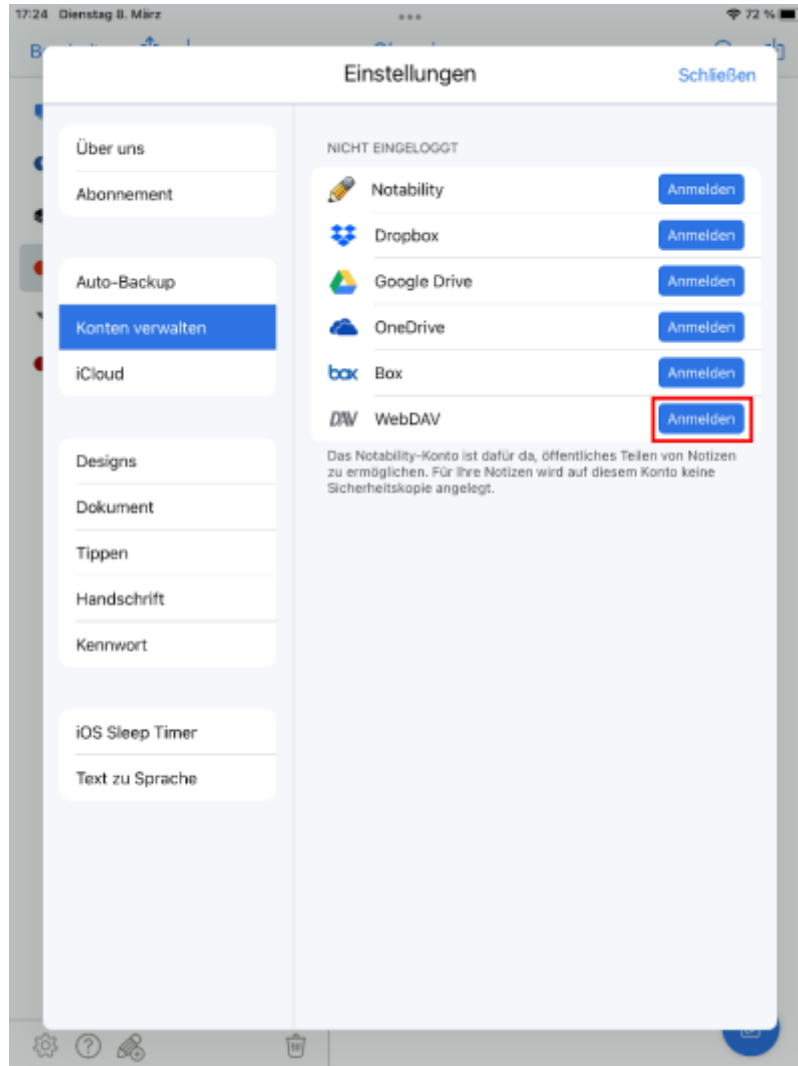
17:24 Dienstag 8. März

72 %

Einstellungen

Schließen

Über uns

Abonnement

Auto-Backup

Konten verwalten

iCloud

Designs

Dokument

Tippen

Handschrift

Kennwort

iOS Sleep Timer

Text zu Sprache

NICHT EINGELOGGT

Notability Anmelden

Dropbox Anmelden

Google Drive Anmelden

OneDrive Anmelden

box Box Anmelden

DAV WebDAV Anmelden

Das Notability-Konto ist dafür da, öffentliches Teilen von Notizen zu ermöglichen. Für Ihre Notizen wird auf diesem Konto keine Sicherheitskopie angelegt.